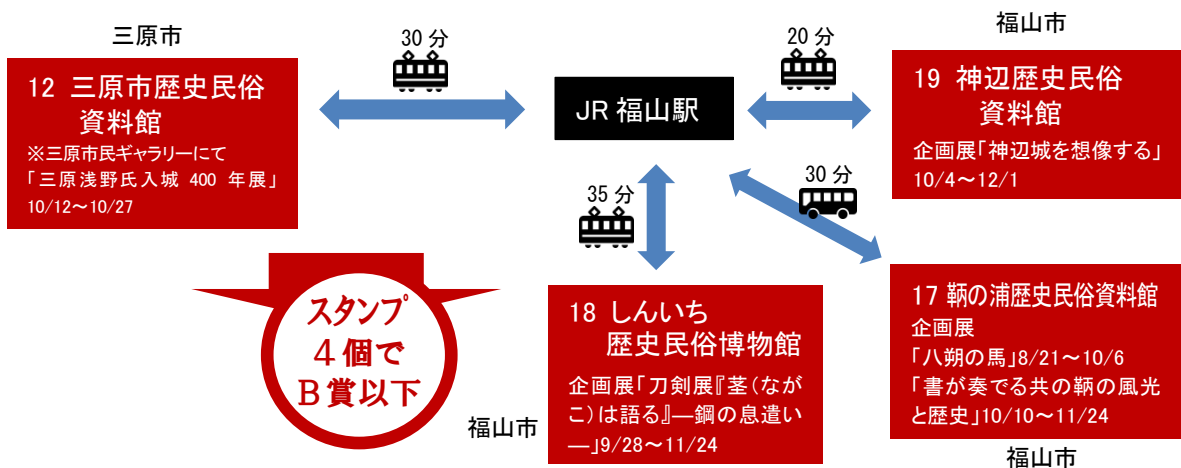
三原市

12 三原市歴史民俗資料館
※三原市民ギャラリーにて
「三原浅野氏入城 400 年展」
10/12～10/27

30 分

JR 福山駅

20 分

福山市

19 神辺歴史民俗資料館
企画展「神辺城を想像する」
10/4～12/1

35 分

30 分

スタンプ
４個で
Ｂ賞以下

18 しんいち歴史民俗博物館
企画展「刀剣展『茎(なかご)は語る』―鋼の息遣い―」9/28～11/24

福山市

17 鞆の浦歴史民俗資料館
企画展
「八朔の馬」8/21～10/6
「書が奏でる共の鞆の風光と歴史」10/10～11/24

福山市